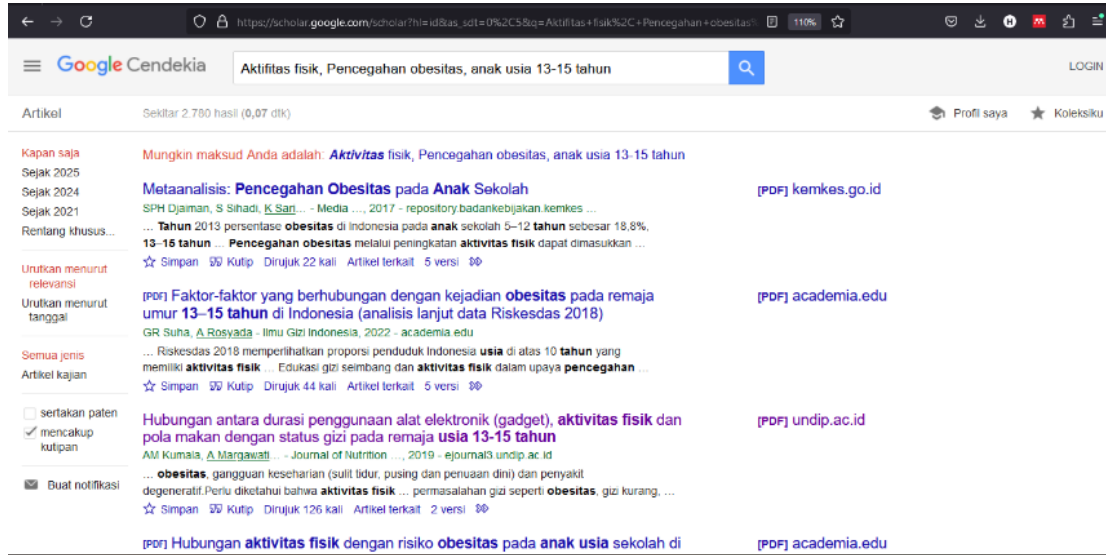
https://scholar.google.com/scholar?hl=id&as_sdt=0%2C5&q=Aktifitas+fisik%2C+Pencegahan+obesitas

110%

Google Cendekia

Aktifitas fisik, Pencegahan obesitas, anak usia 13-15 tahun

LOGIN

Artikel

Sekitar 2.780 hasil (0,07 dtk)

Profil saya

Koleksiku

Kapan saja
Sejak 2025
Sejak 2024
Sejak 2021
Rentang khusus...

Urutkan menurut relevansi
Urutkan menurut tanggal

Semua jenis
Artikel kajian

sertakan paten
mencakup kutipan

Buat notifikasi

Mungkin maksud Anda adalah: Aktivitas fisik, Pencegahan obesitas, anak usia 13-15 tahun

Metaanalisis: Pencegahan Obesitas pada Anak Sekolah
SPH Djaiman, S Sihadi, K Sari... - Media ..., 2017 - repository.badankebijakan.kemkes ...
... Tahun 2013 persentase obesitas di Indonesia pada anak sekolah 5–12 tahun sebesar 18,8%, 13–15 tahun ... Pencegahan obesitas melalui peningkatan aktivitas fisik dapat dimasukkan ...
Simpan Kutip Dirujuk 22 kali Artikel terkait 5 versi

[PDF] kemkes.go.id

[PDF] Faktor-faktor yang berhubungan dengan kejadian obesitas pada remaja umur 13–15 tahun di Indonesia (analisis lanjut data Riskesdas 2018)
GR Suha, A Rosyada - Ilmu Gizi Indonesia, 2022 - academia.edu
... Riskesdas 2018 memperlihatkan proporsi penduduk Indonesia usia di atas 10 tahun yang memiliki aktivitas fisik ... Edukasi gizi seimbang dan aktivitas fisik dalam upaya pencegahan ...
Simpan Kutip Dirujuk 44 kali Artikel terkait 5 versi

[PDF] academia.edu

Hubungan antara durasi penggunaan alat elektronik (gadget), aktivitas fisik dan pola makan dengan status gizi pada remaja usia 13-15 tahun
AM Kumala, A Margawati... - Journal of Nutrition ..., 2019 - ejournal3.undip.ac.id
... obesitas, gangguan keseharian (sulit tidur, pusing dan penuaan dini) dan penyakit degeneratif.Perlu diketahui bahwa aktivitas fisik ... permasalahan gizi seperti obesitas, gizi kurang, ...
Simpan Kutip Dirujuk 126 kali Artikel terkait 2 versi

[PDF] undip.ac.id

[PDF] Hubungan aktivitas fisik dengan risiko obesitas pada anak usia sekolah di

[PDF] academia.edu